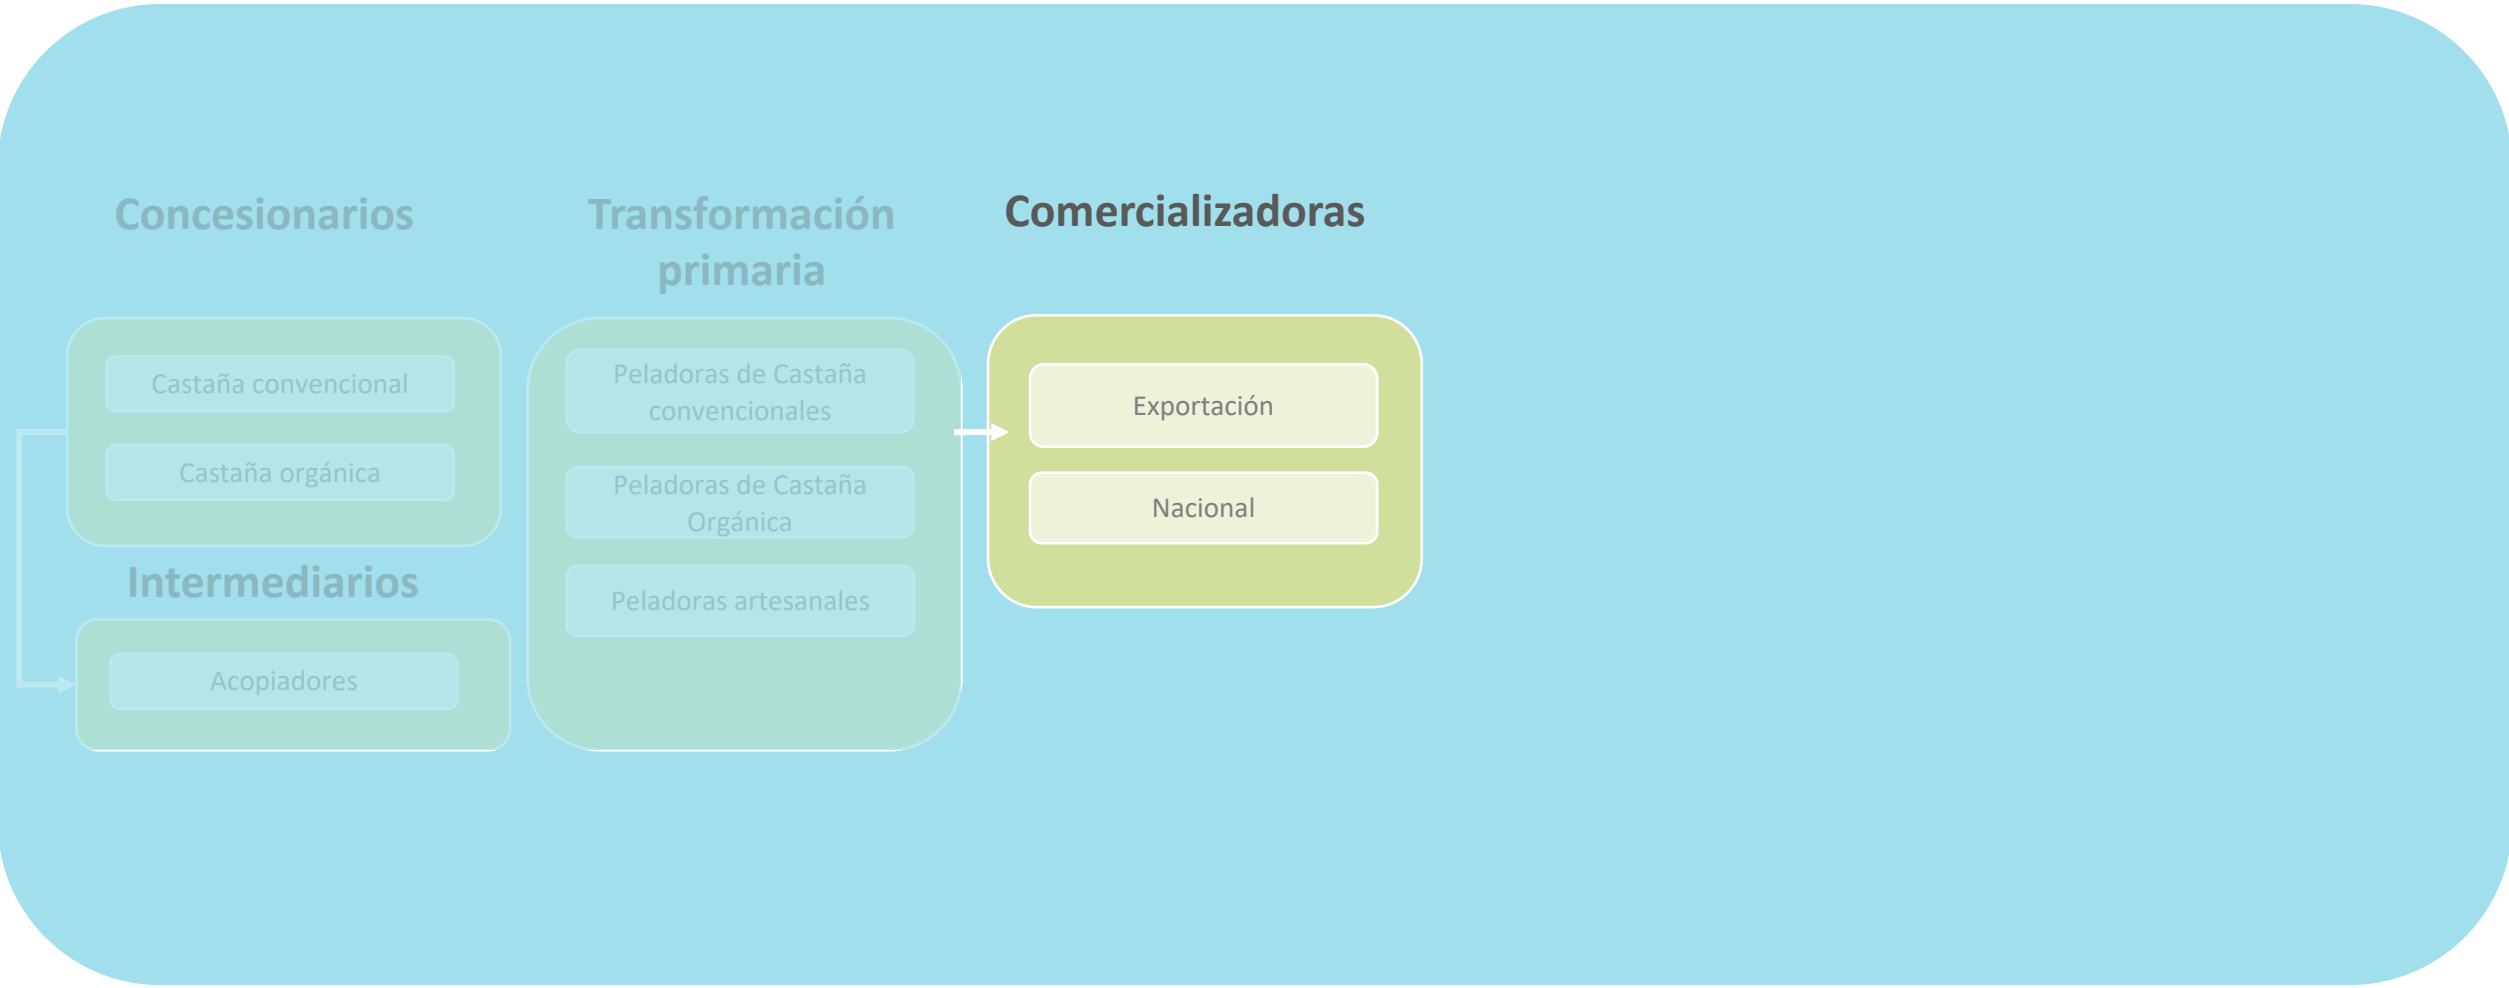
Concesionarios

Castaña convencional

Castaña orgánica

Intermediarios

Acopiadores

Transformación primaria

Peladoras de Castaña convencionales

Peladoras de Castaña Orgánica

Peladoras artesanales

Comercializadoras

Exportación

Nacional